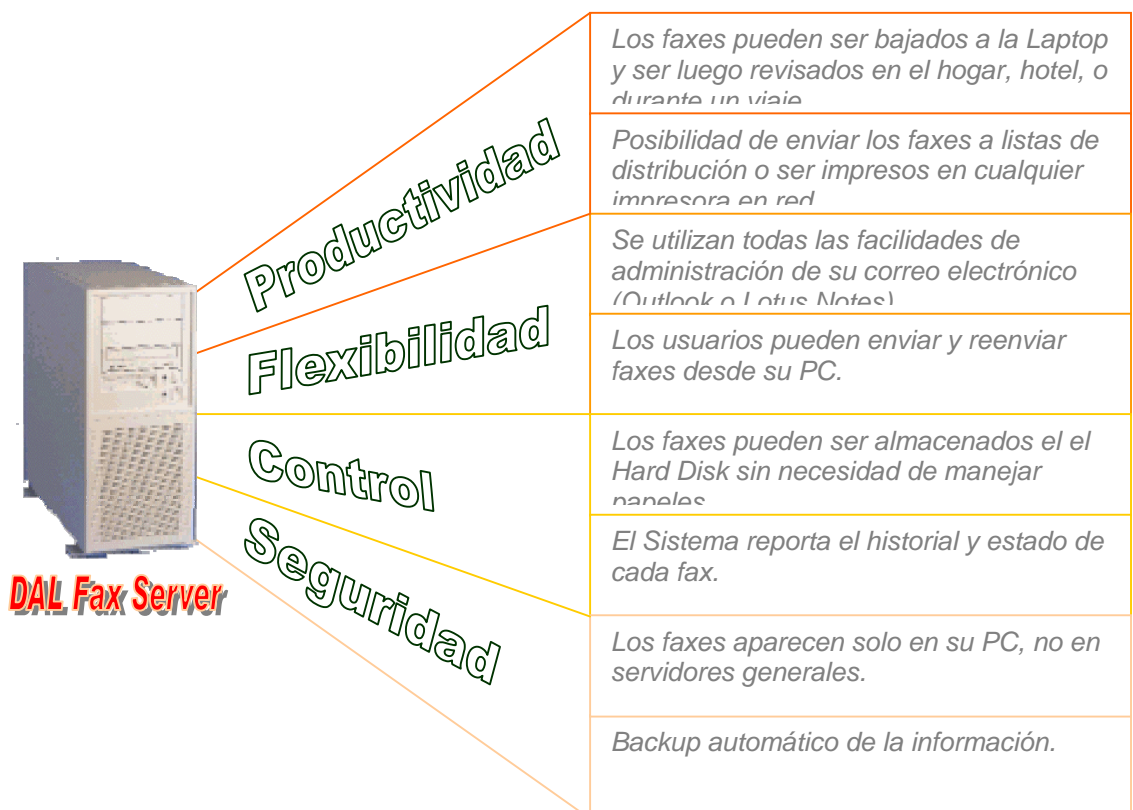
Los faxes pueden ser bajados a la Laptop y ser luego revisados en el hogar, hotel, o durante un viaje

Posibilidad de enviar los faxes a listas de distribución o ser impresos en cualquier impresora en red

Se utilizan todas las facilidades de administración de su correo electrónico (Outlook o Lotus Notes)

Los usuarios pueden enviar y reenviar faxes desde su PC.

Los faxes pueden ser almacenados el el Hard Disk sin necesidad de manejar papeles

El Sistema reporta el historial y estado de cada fax.

Los faxes aparecen solo en su PC, no en servidores generales.

Backup automático de la información.

Productividad

Flexibilidad

Control

Seguridad

DAL Fax Server